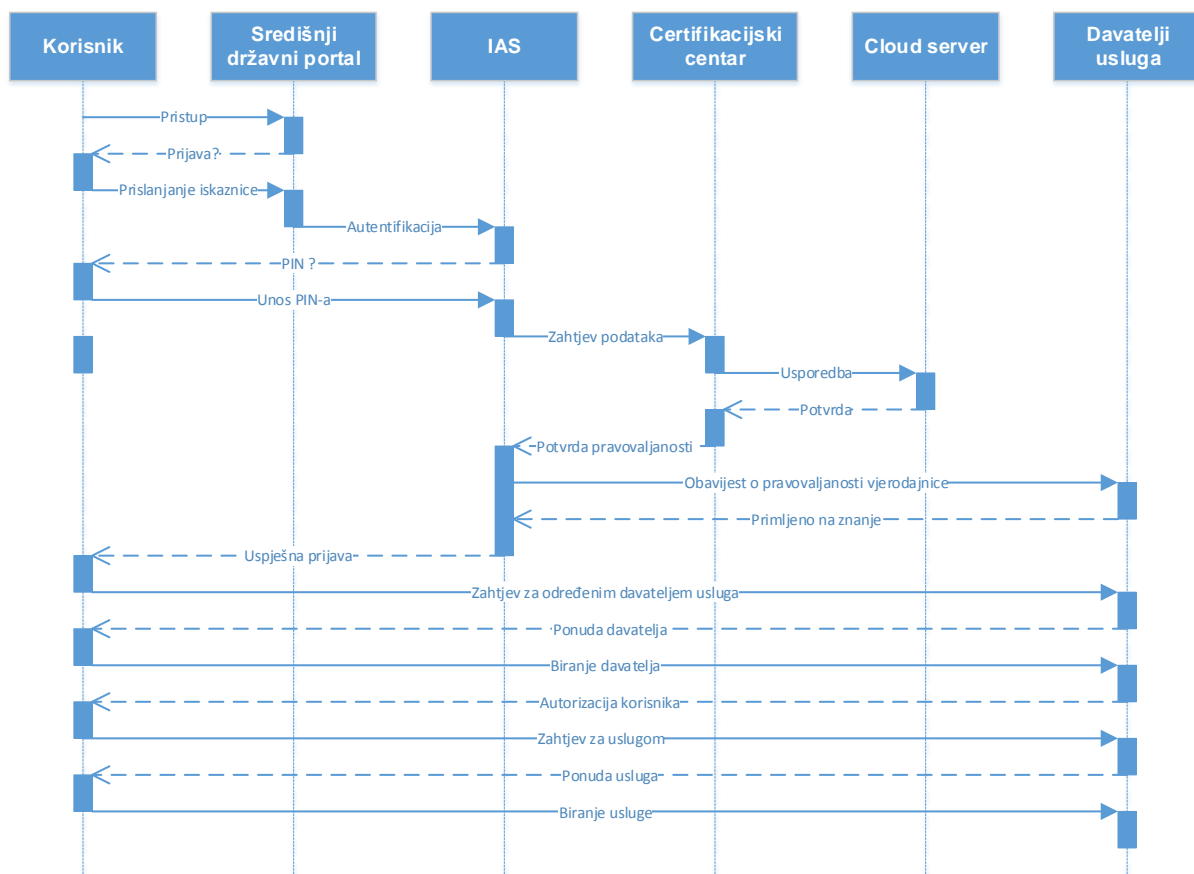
Korisnik

Središnji državni portal

IAS

Certifikacijski centar

Cloud server

Davatelji usluga

Pristup

Prijava?

Prislanjanje iskaznice

Autentifikacija

PIN ?

Unos PIN-a

Zahtjev podataka

Usporedba

Potvrda

Potvrda pravovaljanosti

Obavijest o pravovaljanosti vjerodajnice

Primljeno na znanje

Uspješna prijava

Zahtjev za određenim davateljem usluga

Ponuda davatelja

Biranje davatelja

Autorizacija korisnika

Zahtjev za uslugom

Ponuda usluga

Biranje usluge